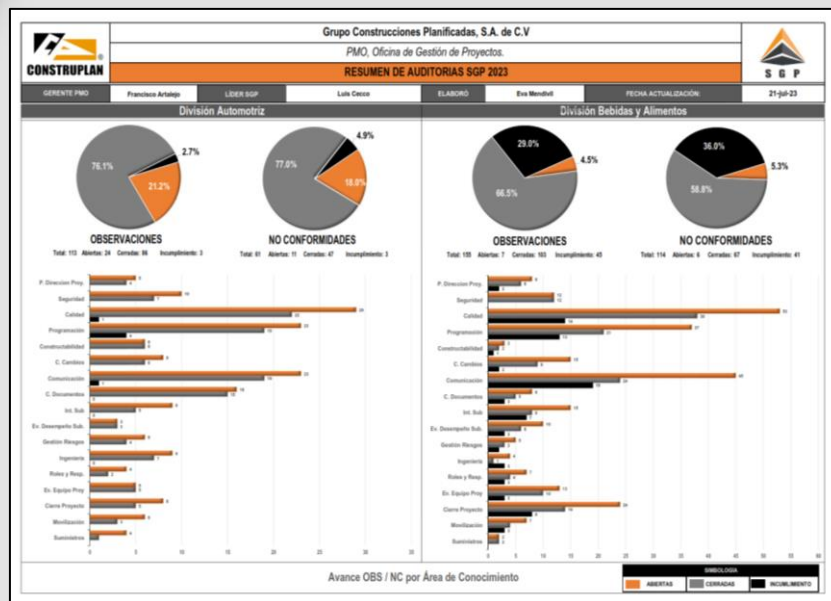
CONSTRUPLAN

Grupo Construcciones Planificadas, S.A. de C.V

PMO, Oficina de Gestión de Proyectos.

RESUMEN DE AUDITORIAS SGP 2023

SGP

| GERENTE PMO | Francisco Artalejo | LIDER SGP | Luis Cecco | ELABORÓ | Eva Mendivil | FECHA ACTUALIZACIÓN: | 21-jul-23 |
|---|---|---|---|---|---|---|---|

División Automotriz

76.1%
2.7%
21.2%

OBSERVACIONES

Total: 113 Abiertas: 24 Cerradas: 86 Incumplimiento: 3

77.0%
4.9%
18.0%

NO CONFORMIDADES

Total: 61 Abiertas: 11 Cerradas: 47 Incumplimiento: 3

División Bebidas y Alimentos

29.0%
4.5%
66.5%

OBSERVACIONES

Total: 155 Abiertas: 7 Cerradas: 103 Incumplimiento: 45

36.0%
5.3%
58.8%

NO CONFORMIDADES

Total: 114 Abiertas: 6 Cerradas: 67 Incumplimiento: 41

P. Direccion Proy.
Seguridad
Calidad
Programación
Constructabilidad
C. Cambios
Comunicación
C. Documentos
Int. Sub
Ev. Desempeño Sub.
Gestión Riesgos
Ingeniería
Roles y Resp.
Ev. Equipo Proy
Cierre Proyecto
Movilización
Suministros

0 5 10 15 20 25 30 35

P. Direccion Proy.
Seguridad
Calidad
Programación
Constructabilidad
C. Cambios
Comunicación
C. Documentos
Int. Sub
Ev. Desempeño Sub.
Gestión Riesgos
Ingeniería
Roles y Resp.
Ev. Equipo Proy
Cierre Proyecto
Movilización
Suministros

0 5 10 15 20 25 30 35 40 45 50 55 60

Avance OBS / NC por Área de Conocimiento

SIMBOLOGIA
ABIERTAS CERRADAS INCUMPLIMIENTO